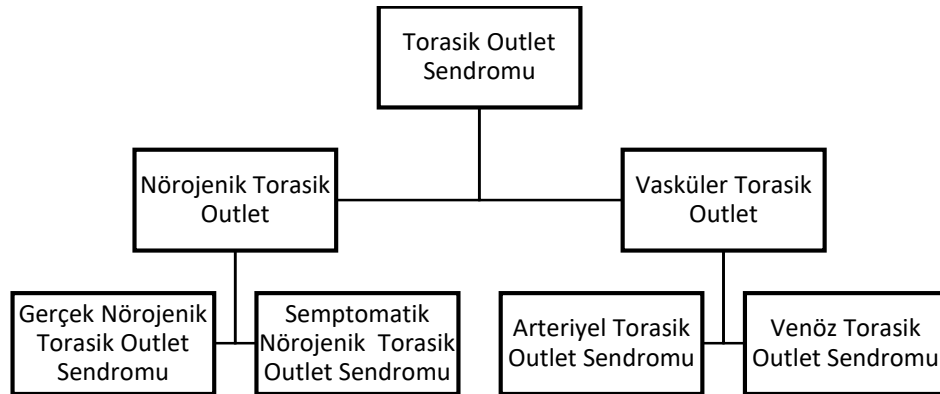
Torasik Outlet Sendromu

Nörojenik Torasik Outlet

Vasküler Torasik Outlet

Gerçek Nörojenik Torasik Outlet Sendromu

Semptomatik Nörojenik Torasik Outlet Sendromu

Arteriyel Torasik Outlet Sendromu

Venöz Torasik Outlet Sendromu